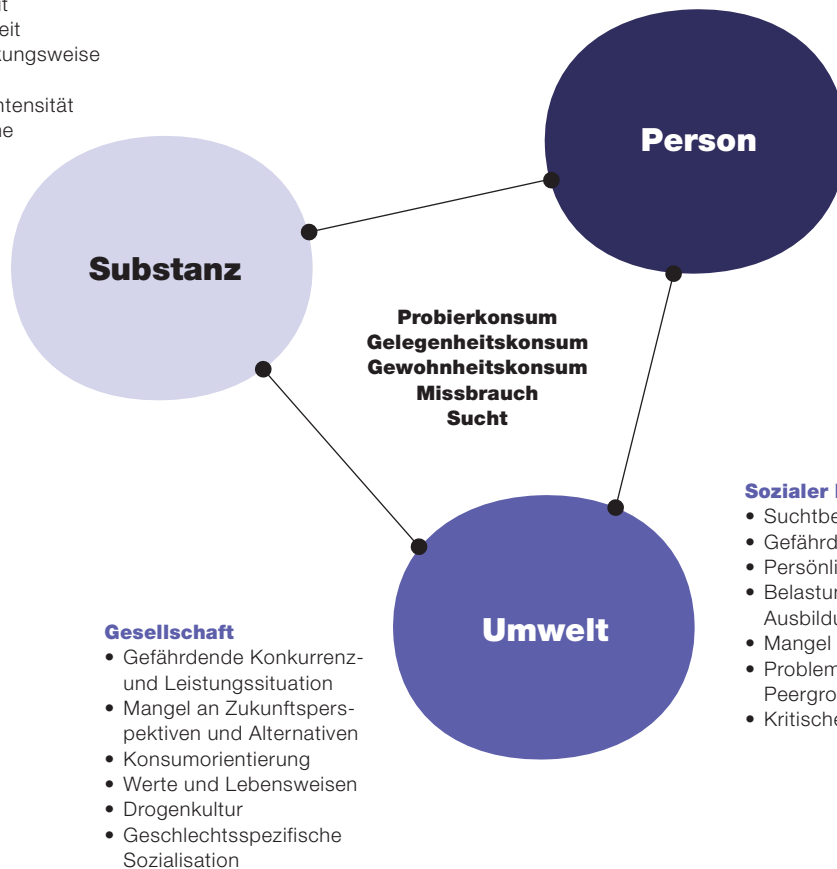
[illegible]it
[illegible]eit
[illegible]kungsweise

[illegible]ntensität
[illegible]ne

Person

Substanz

Probierkonsum
Gelegenheitskonsum
Gewohnheitskonsum
Missbrauch
Sucht

Sozialer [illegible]
• Suchtbe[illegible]
• Gefährd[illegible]
• Persönli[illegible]
• Belastu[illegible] Ausbild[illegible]
• Mangel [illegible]
• Problem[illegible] Peergro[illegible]
• Kritische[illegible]

Umwelt

Gesellschaft
• Gefährdende Konkurrenz- und Leistungssituation
• Mangel an Zukunftsperspektiven und Alternativen
• Konsumorientierung
• Werte und Lebensweisen
• Drogenkultur
• Geschlechtsspezifische Sozialisation